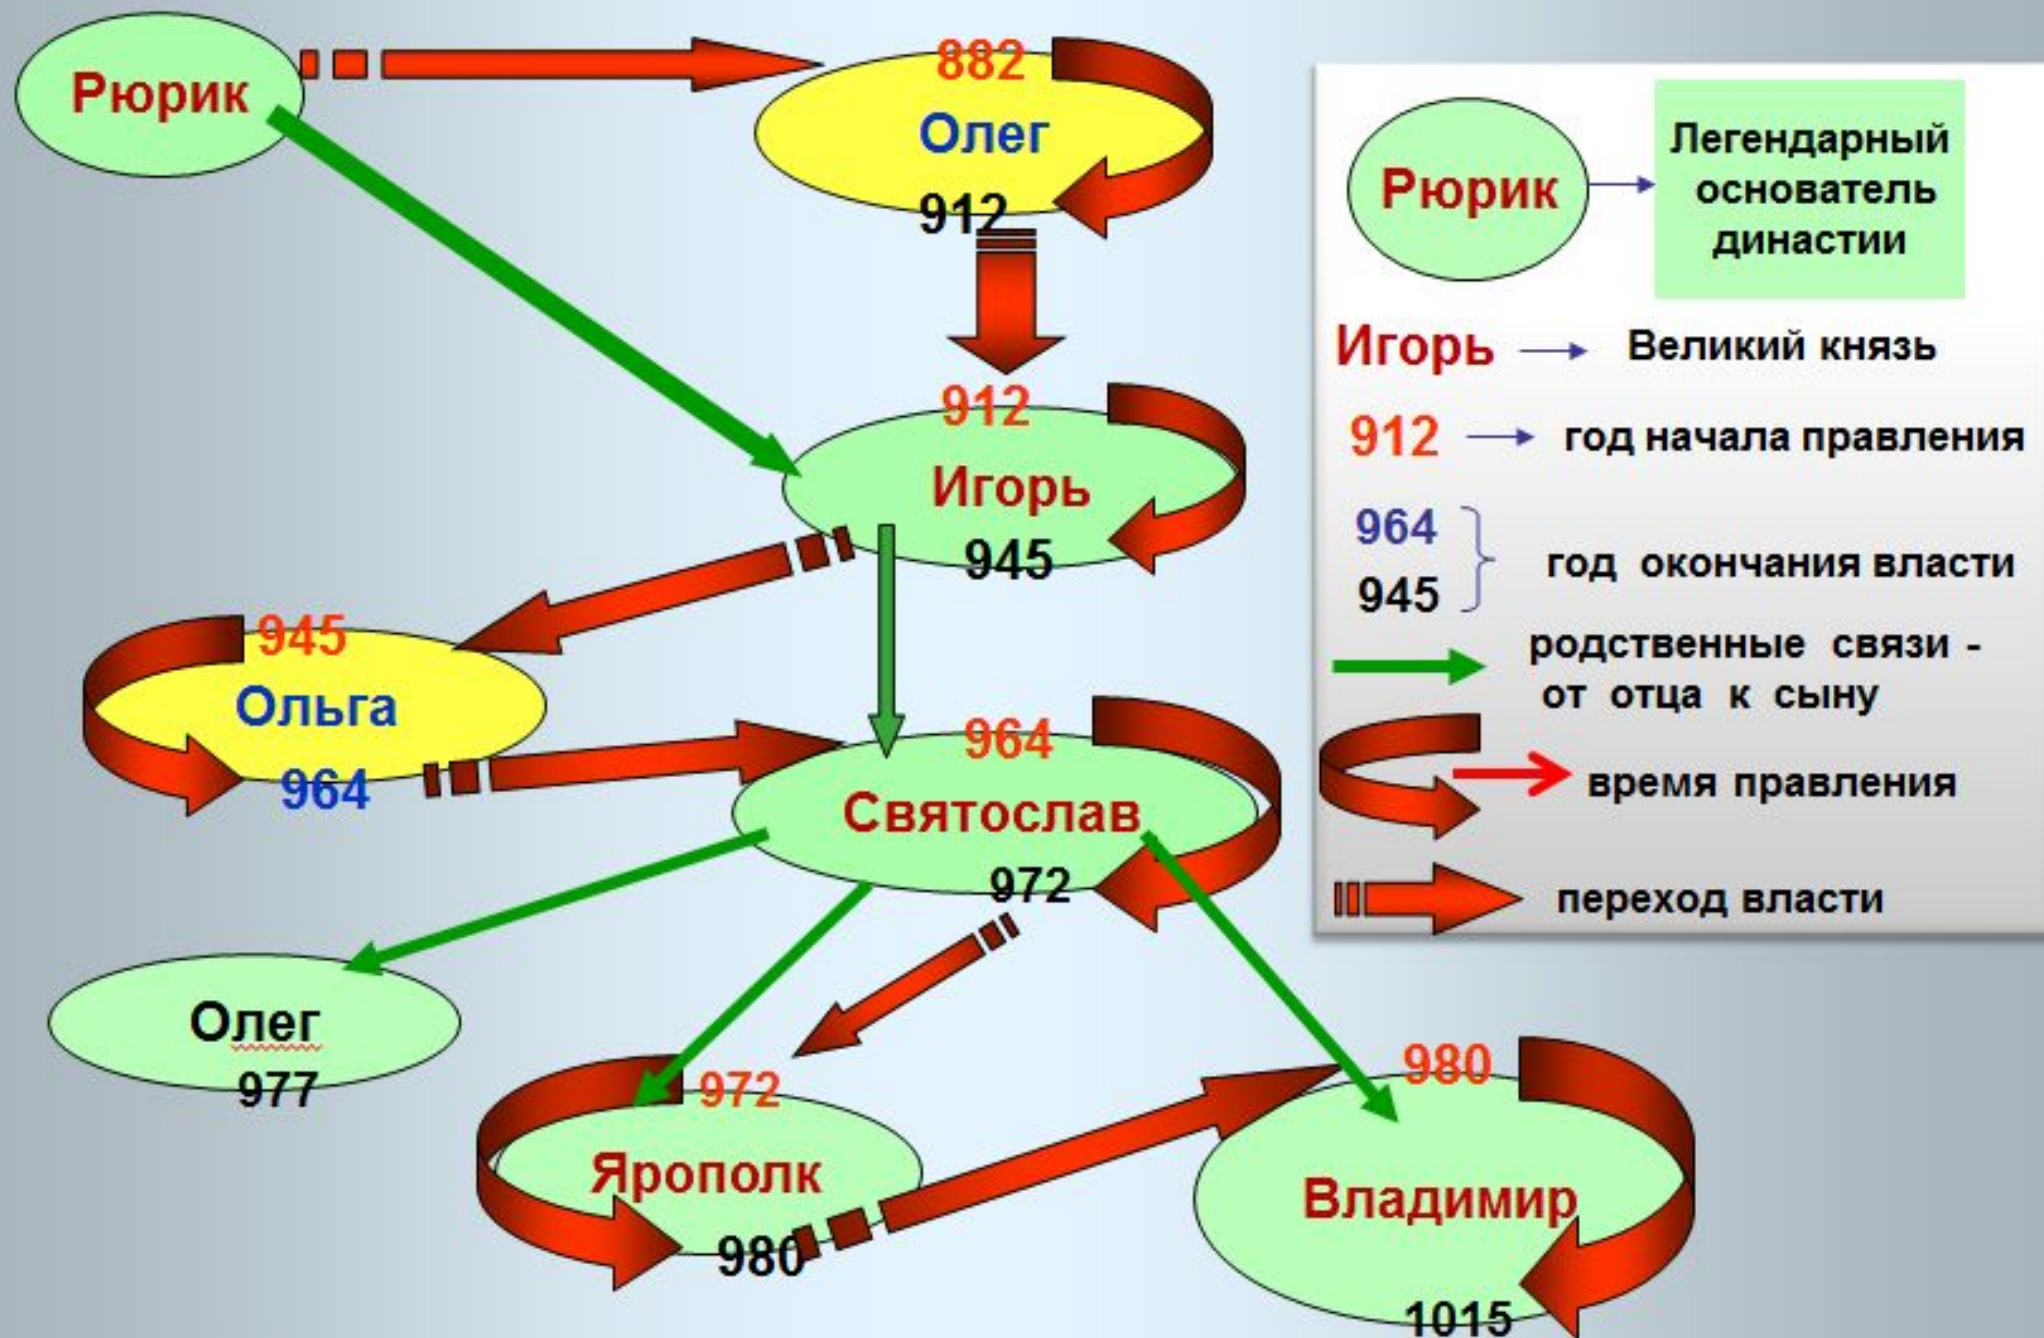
Рюрик

882
Олег
912

912
Игорь
945

945
Ольга
964

964
Святослав
972

Олег
977

972
Ярополк
980

980
Владимир
1015

Рюрик → Легендарный основатель династии

Игорь → Великий князь

912 → год начала правления

964
945 } год окончания власти

родственные связи - от отца к сыну

время правления

переход власти